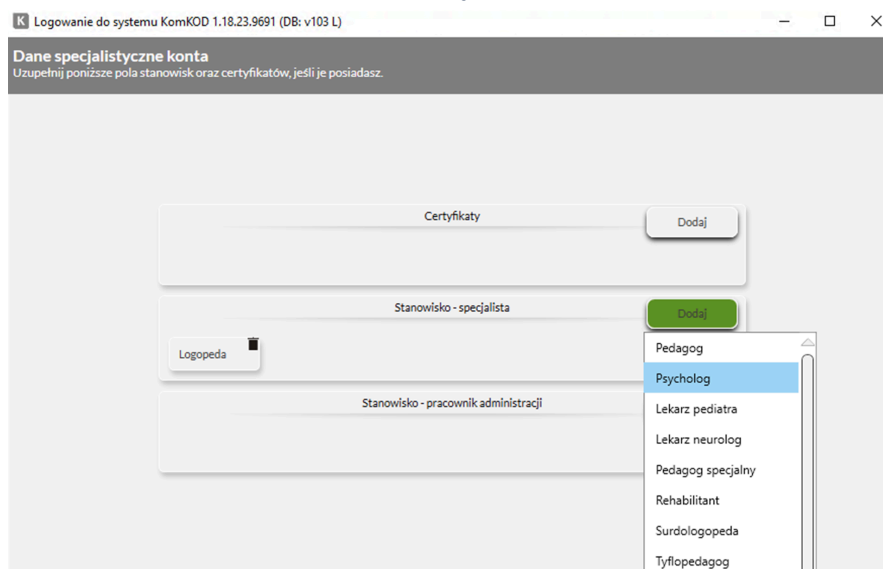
K Logowanie do systemu KomKOD 1.18.23.9691 (DB: v103 L)

Dane specjalistyczne konta
Uzupełnij poniższe pola stanowisk oraz certyfikatów, jeśli je posiadasz.

Certyfikaty

Dodaj

Stanowisko - specjalista

Dodaj

Logopeda

Stanowisko - pracownik administracji

Pedagog
Psycholog
Lekarz pediatra
Lekarz neurolog
Pedagog specjalny
Rehabilitant
Surdologopeda
Tyflopedagog